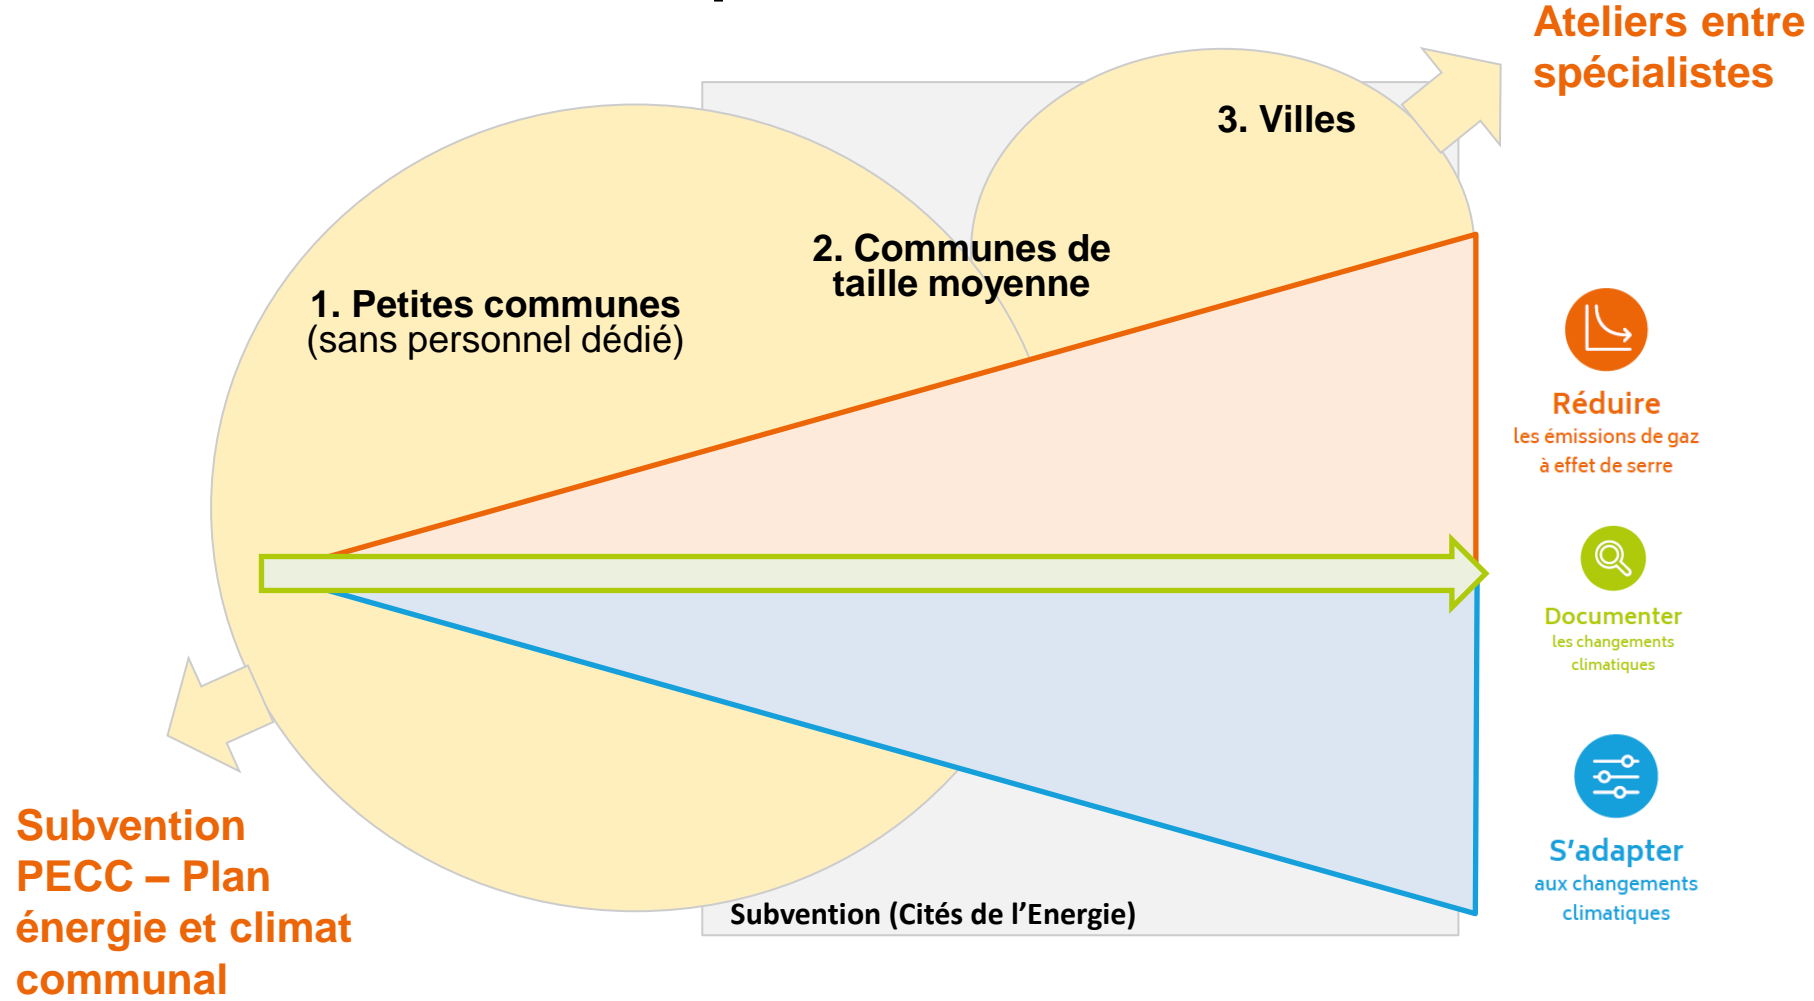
Ateliers entre spécialistes

3. Villes

2. Communes de taille moyenne

1. Petites communes
(sans personnel dédié)

Réduire
les émissions de gaz à effet de serre

Documenter
les changements climatiques

S'adapter
aux changements climatiques

Subvention PECC – Plan énergie et climat communal

Subvention (Cités de l'Energie)